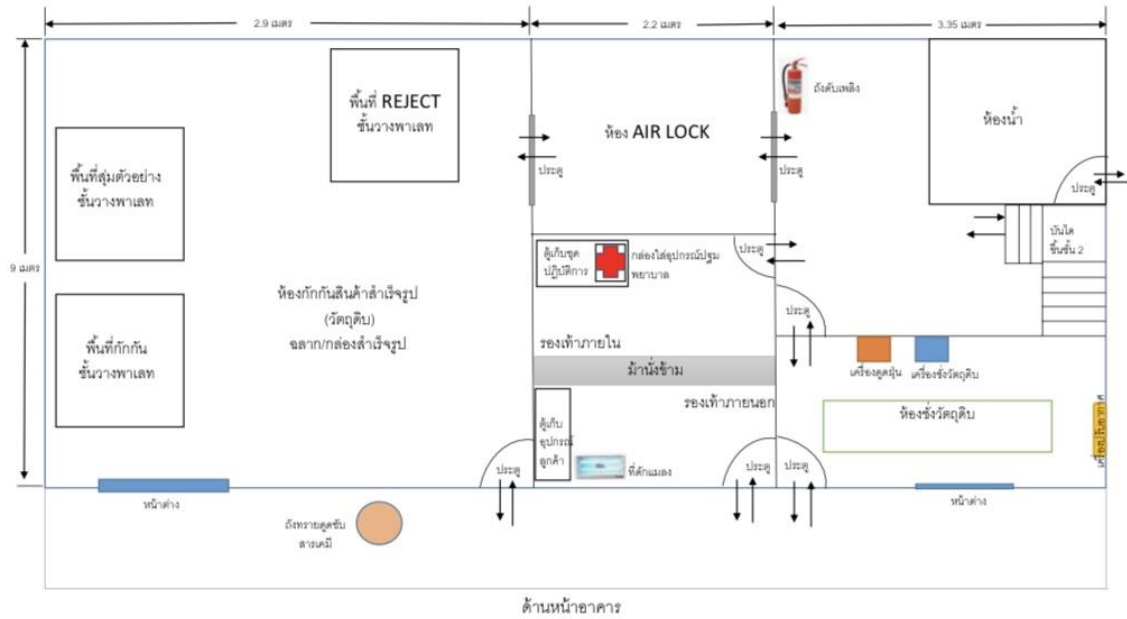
2.9 เมตร

2.2 เมตร

3.35 เมตร

9 เมตร

พื้นที่ REJECT
ชั้นวางพาเลท

ห้อง AIR LOCK

ถังดับเพลิง

ห้องน้ำ

พื้นที่สุ่มตัวอย่าง
ชั้นวางพาเลท

ประตู

ประตู

ประตู

บันได
ขึ้นชั้น 2

ตู้เก็บชุด
ปฏิบัติการ

กล่องใส่อุปกรณ์ปฐม
พยาบาล

ประตู

ห้องกักกันสินค้าสำเร็จรูป
(วัตถุดิบ)
ฉลาก/กล่องสำเร็จรูป

ประตู

รองเท้าภายใน

พื้นที่กักกัน
ชั้นวางพาเลท

ม้านั่งข้าม

เครื่องดูดฝุ่น

เครื่องชั่งวัตถุดิบ

รองเท้าภายนอก

ห้องชั่งวัตถุดิบ

ตู้เก็บ
อุปกรณ์
ลูกค้า

ประตู

ที่ดักแมลง

ประตู

ประตู

หน้าต่าง

หน้าต่าง

ถังทรายดูดซับ
สารเคมี

ด้านหน้าอาคาร